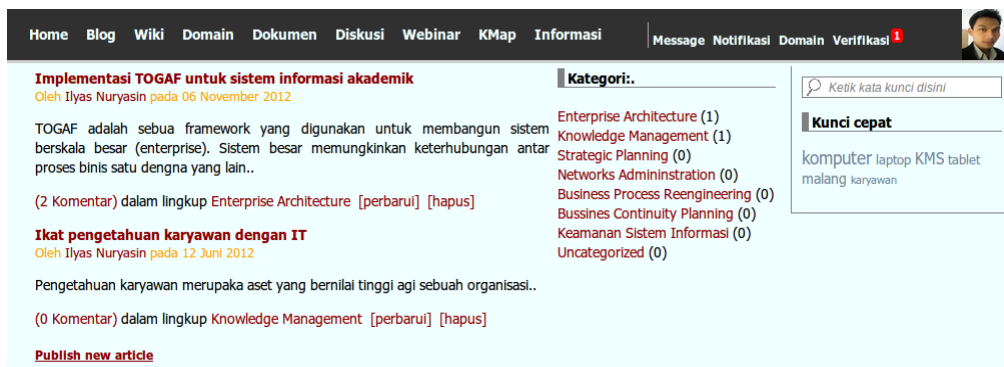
Home Blog Wiki Domain Dokumen Diskusi Webinar KMap Informasi

Message Notifikasi Domain Verifikasi 1

Implementasi TOGAF untuk sistem informasi akademik
Oleh Ilyas Nuryasin pada 06 November 2012

TOGAF adalah sebua framework yang digunakan untuk membangun sistem berskala besar (enterprise). Sistem besar memungkinkan keterhubungan antar proses binis satu dengna yang lain..

(2 Komentar) dalam lingkup Enterprise Architecture [perbarui] [hapus]

Ikat pengetahuan karyawan dengan IT
Oleh Ilyas Nuryasin pada 12 Juni 2012

Pengetahuan karyawan merupaka aset yang bernilai tinggi agi sebuah organisasi..

(0 Komentar) dalam lingkup Knowledge Management [perbarui] [hapus]

Publish new article

Kategori:.

Enterprise Architecture (1)
Knowledge Management (1)
Strategic Planning (0)
Networks Admininstration (0)
Business Process Reengineering (0)
Bussines Continuity Planning (0)
Keamanan Sistem Informasi (0)
Uncategorized (0)

Ketik kata kunci disini

Kunci cepat

komputer laptop KMS tablet malang karyawan